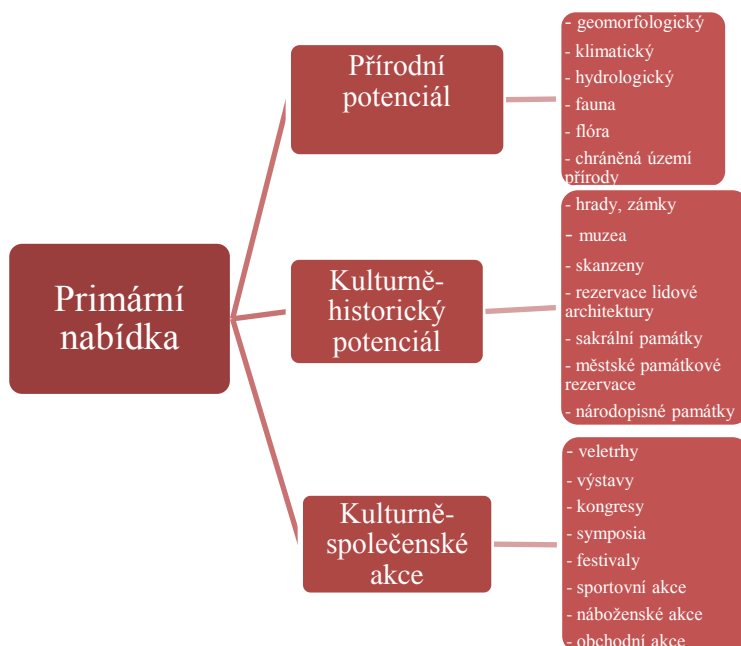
Primární nabídka

Přírodní potenciál

- geomorfologický
- klimatický
- hydrologický
- fauna
- flóra
- chráněná území přírody

Kulturně-historický potenciál

- hrady, zámky
- muzea
- skanzeny
- rezervace lidové architektury
- sakrální památky
- městské památkové rezervace
- národopisné památky

Kulturně-společenské akce

- veletrhy
- výstavy
- kongresy
- symposia
- festivaly
- sportovní akce
- náboženské akce
- obchodní akce